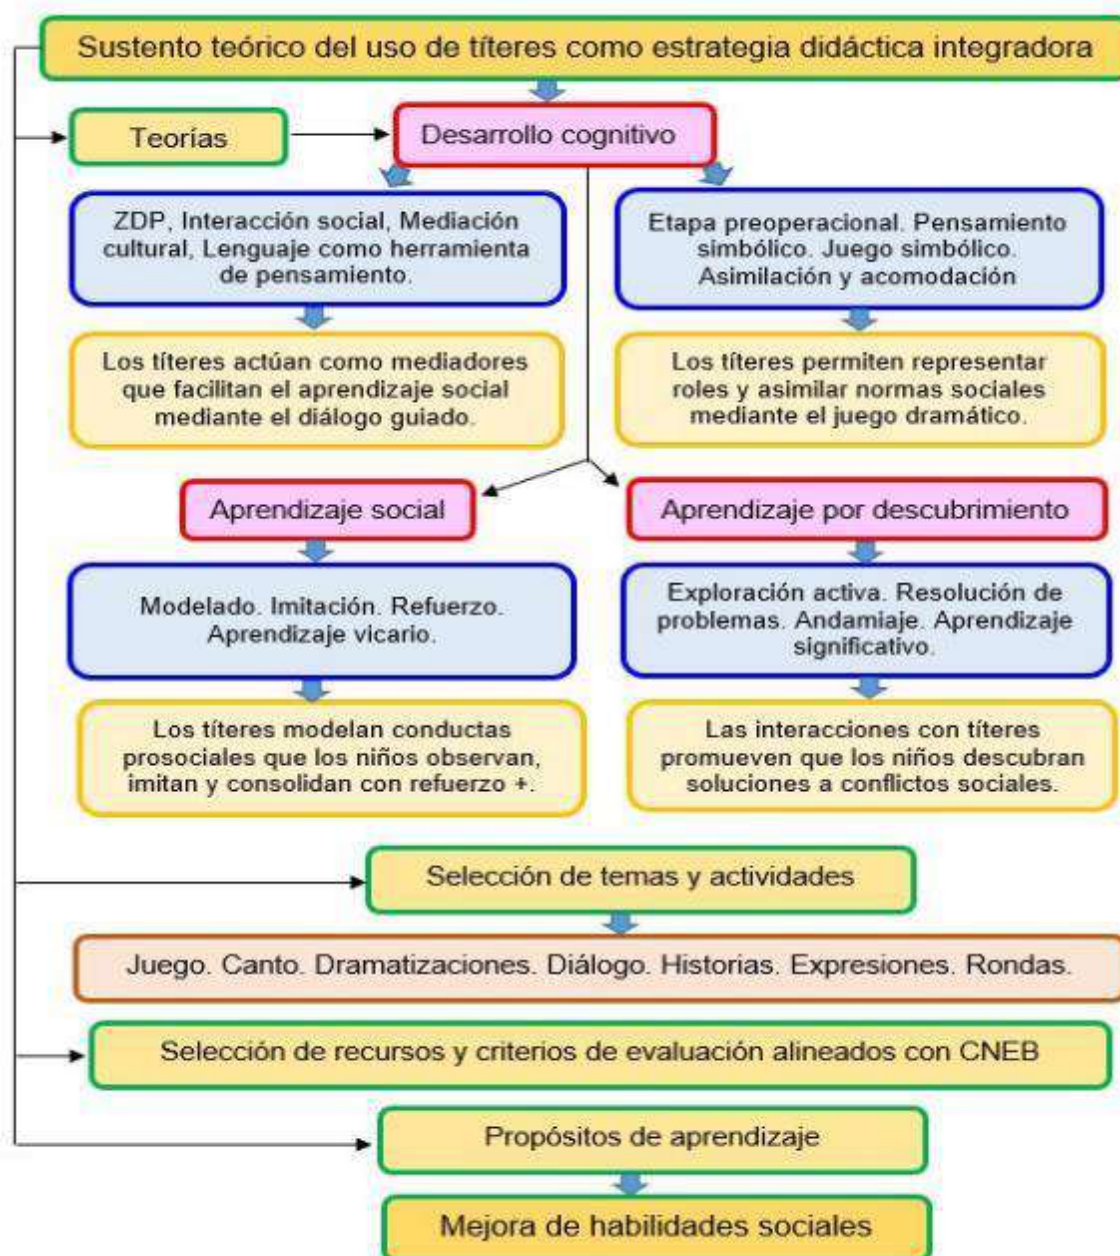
Sustento teórico del uso de títeres como estrategia didáctica integradora

Teorías

Desarrollo cognitivo

ZDP, Interacción social, Mediación cultural, Lenguaje como herramienta de pensamiento.

Etapa preoperacional. Pensamiento simbólico. Juego simbólico. Asimilación y acomodación

Los títeres actúan como mediadores que facilitan el aprendizaje social mediante el diálogo guiado.

Los títeres permiten representar roles y asimilar normas sociales mediante el juego dramático.

Aprendizaje social

Aprendizaje por descubrimiento

Modelado. Imitación. Refuerzo. Aprendizaje vicario.

Exploración activa. Resolución de problemas. Andamiaje. Aprendizaje significativo.

Los títeres modelan conductas prosociales que los niños observan, imitan y consolidan con refuerzo +.

Las interacciones con títeres promueven que los niños descubran soluciones a conflictos sociales.

Selección de temas y actividades

Juego. Canto. Dramatizaciones. Diálogo. Historias. Expresiones. Rondas.

Selección de recursos y criterios de evaluación alineados con CNEB

Propósitos de aprendizaje

Mejora de habilidades sociales